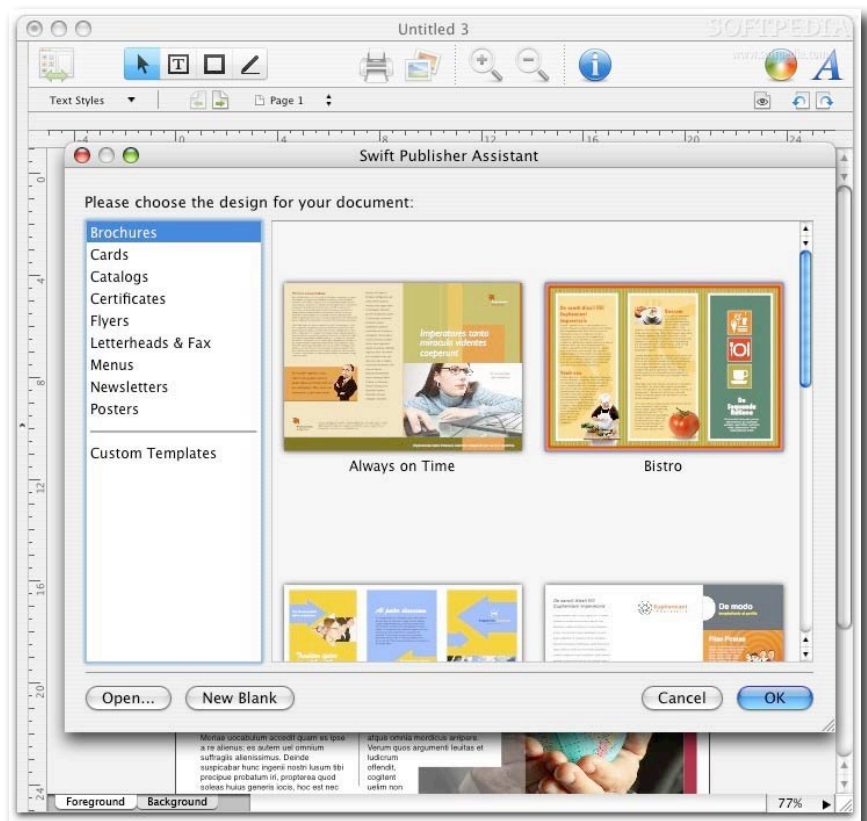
Untitled 3

SOFTPEDIA

www.softpedia.com

Text Styles

Page 1

Swift Publisher Assistant

Please choose the design for your document:

Brochures
Cards
Catalogs
Certificates
Flyers
Letterheads & Fax
Menus
Newsletters
Posters

Custom Templates

Imperatores tanto miracula videntes coeperunt

Always on Time

Bistro

De modo

Open...

New Blank

Cancel

OK

Moriae uocabulum accedit quam es ipse a re alienus; es autem uel omnium suffragiis alienissimus. Deinde suspicabar hunc ingenii nostri lusum tibi precipue probatum iri, propterea quod soleas huius generis iocis, hoc est nec

atque omnia mordicus arripere. Verum quis argumenti leuitas et ludicrum offendit, cogitent uelim non

Foreground

Background

77%